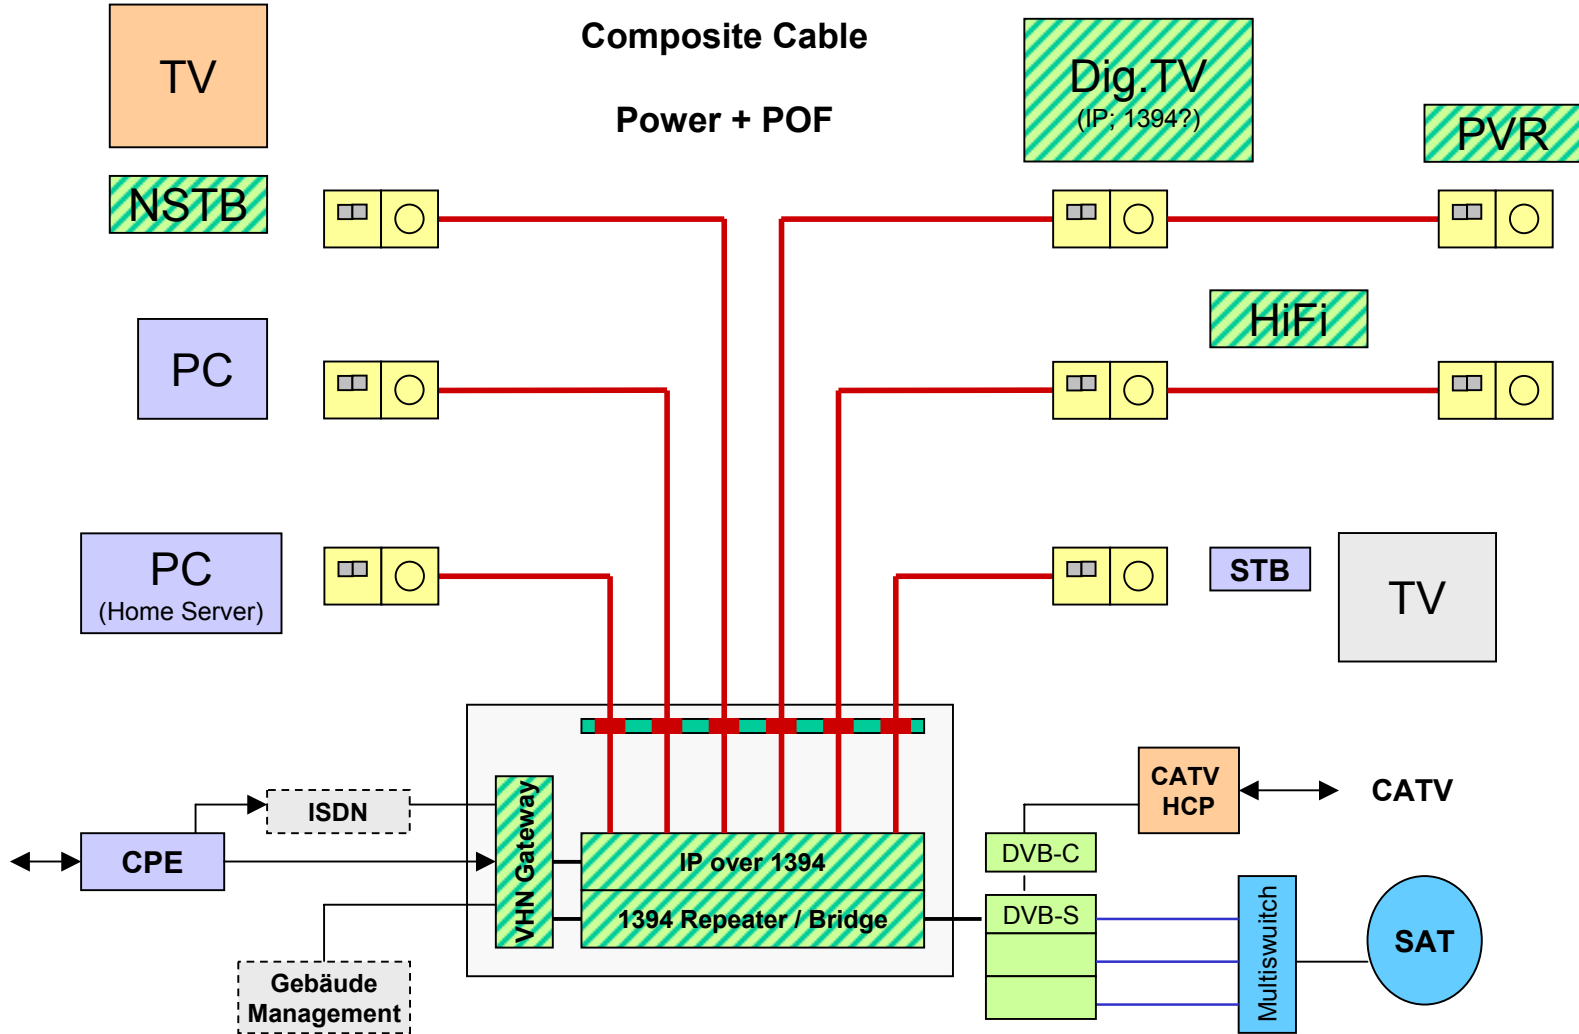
TV

Composite Cable

Power + POF

Dig.TV
(IP; 1394?)

PVR

NSTB

PC

HiFi

PC
(Home Server)

STB

TV

VHN Gateway

IP over 1394

1394 Repeater / Bridge

ISDN

CPE

Gebäude
Management

CATV
HCP

CATV

DVB-C

DVB-S

Multiswitch

SAT